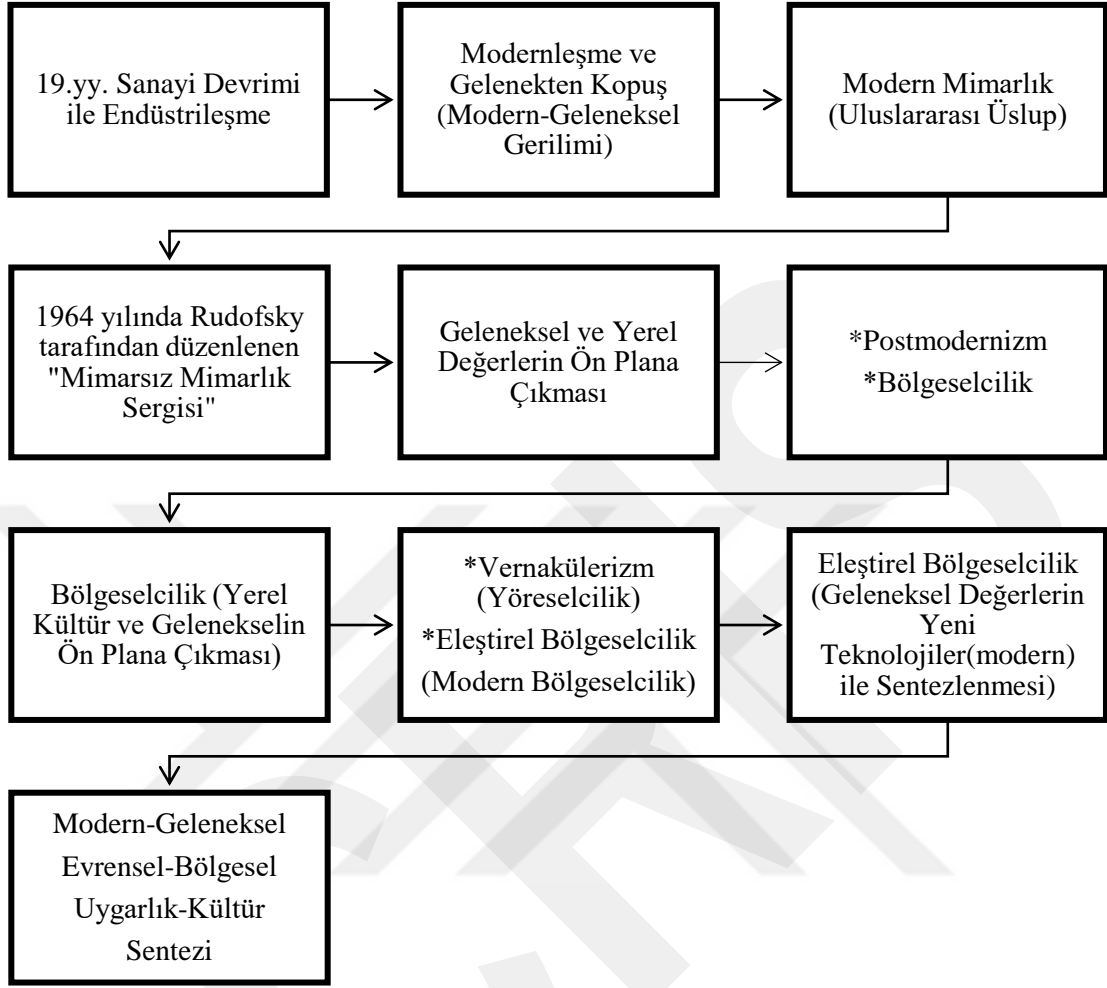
19.yy. Sanayi Devrimi ile Endüstrileşme

Modernleşme ve Gelenekten Kopuş (Modern-Geleneksel Gerilimi)

Modern Mimarlık (Uluslararası Üslup)

1964 yılında Rudofsky tarafından düzenlenen "Mimarsız Mimarlık Sergisi"

Geleneksel ve Yerel Değerlerin Ön Plana Çıkması

*Postmodernizm
*Bölgeselcilik

Bölgeselcilik (Yerel Kültür ve Gelenekselin Ön Plana Çıkması)

*Vernakülerizm (Yöreselcilik)
*Eleştirel Bölgeselcilik (Modern Bölgeselcilik)

Eleştirel Bölgeselcilik (Geleneksel Değerlerin Yeni Teknolojiler(modern) ile Sentezlenmesi)

Modern-Geleneksel
Evrensel-Bölgesel
Uygarlık-Kültür
Sentezi